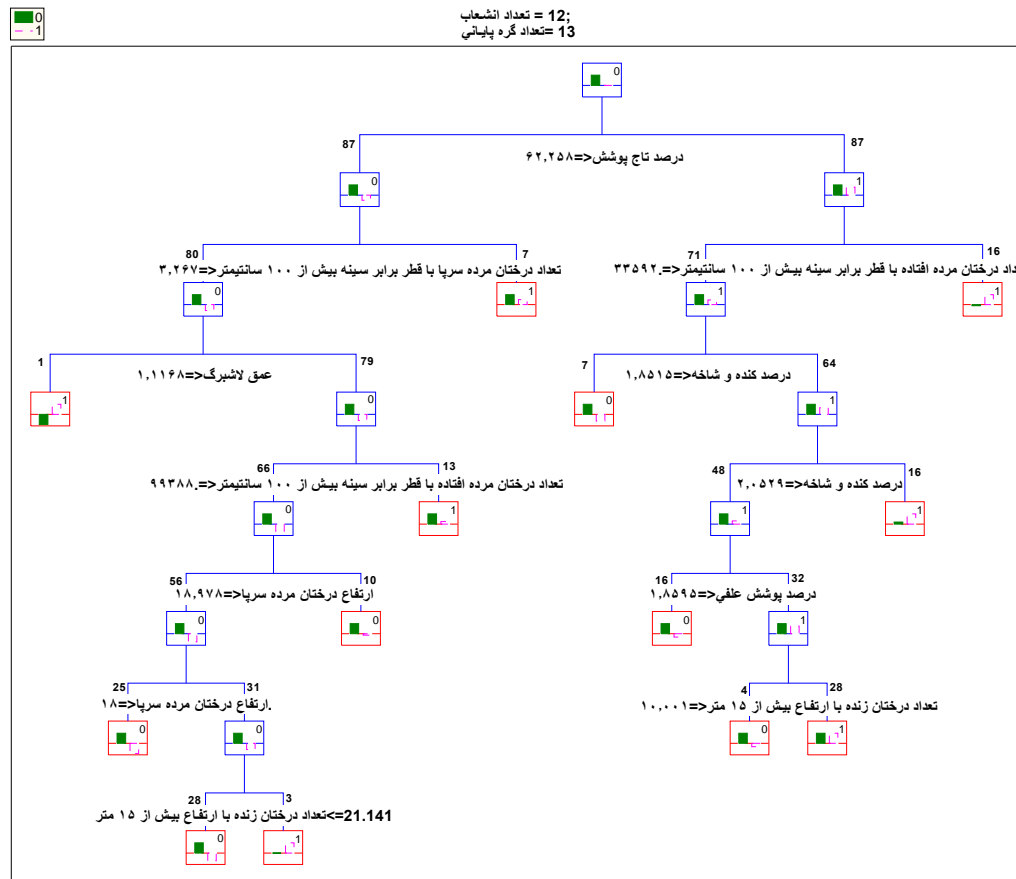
0
1

12; = تعداد انشعاب
13 =تعداد گره پایانی

0

87
87
درصد تاج پوشش<=۶۲,۲۵۸

0
1

80
7
تعداد درختان مرده سرپا با قطر برابر سینه بیش از ۱۰۰ سانتیمتر<=۳,۲۶۷

71
16
تعداد درختان مرده افتاده با قطر برابر سینه بیش از ۱۰۰ سانتیمتر<=.۳۳۵۹۲

0
1
1
1

1
79
عمق لاشبرگ<=۱,۱۱۶۸

7
64
درصد کنده و شاخه<=۱,۸۵۱۵

1
0
0
1

66
13
تعداد درختان مرده افتاده با قطر برابر سینه بیش از ۱۰۰ سانتیمتر<=.۹۹۳۸۸

48
16
درصد کنده و شاخه<=۲,۰۵۲۹

0
1
1
1

56
10
ارتفاع درختان مرده سرپا<=۱۸,۹۷۸

16
32
درصد پوشش علفی<=۱,۸۵۹۵

0
0
0
1

25
31
ارتفاع درختان مرده سرپا<=۱۸.

4
28
تعداد درختان زنده با ارتفاع بیش از ۱۵ متر<=۱۰,۰۰۱

0
0
0
1

28
3
21.141=<تعداد درختان زنده با ارتفاع بیش از ۱۵ متر

0
1